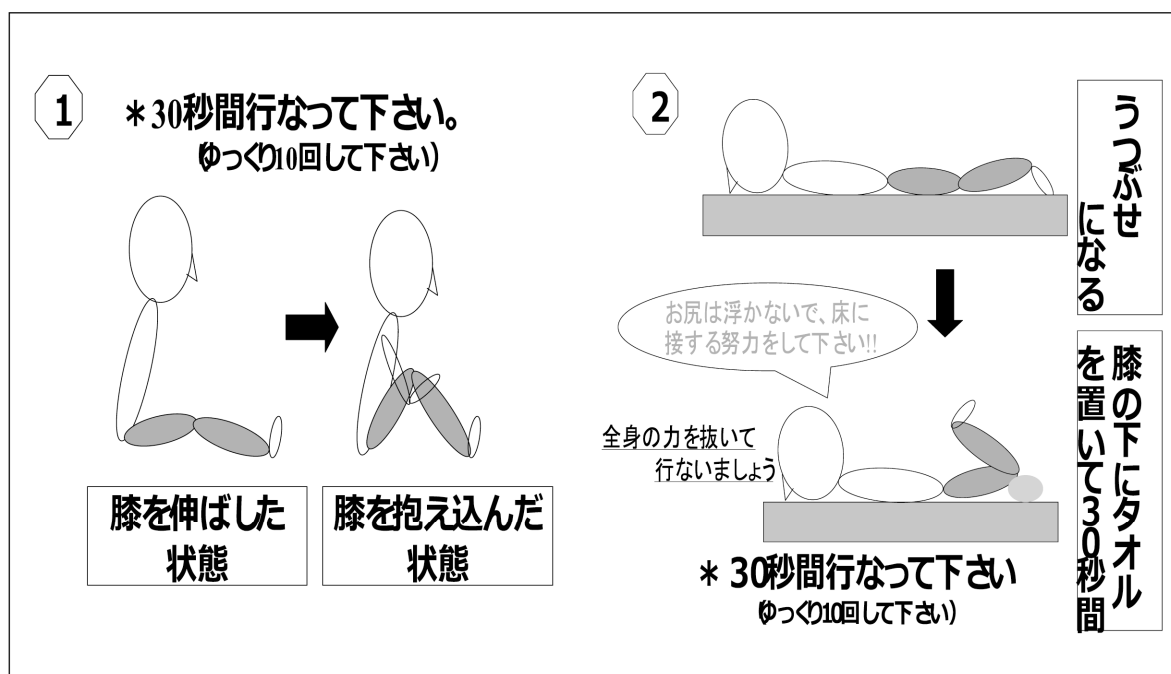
1

＊30秒間行なって下さい。
(ゆっくり10回して下さい)

膝を伸ばした状態

膝を抱え込んだ状態

2

うつぶせになる

お尻は浮かないで、床に接する努力をして下さい!!

膝の下にタオルを置いて30秒間

全身の力を抜いて行ないましょう

＊30秒間行なって下さい
(ゆっくり10回して下さい)